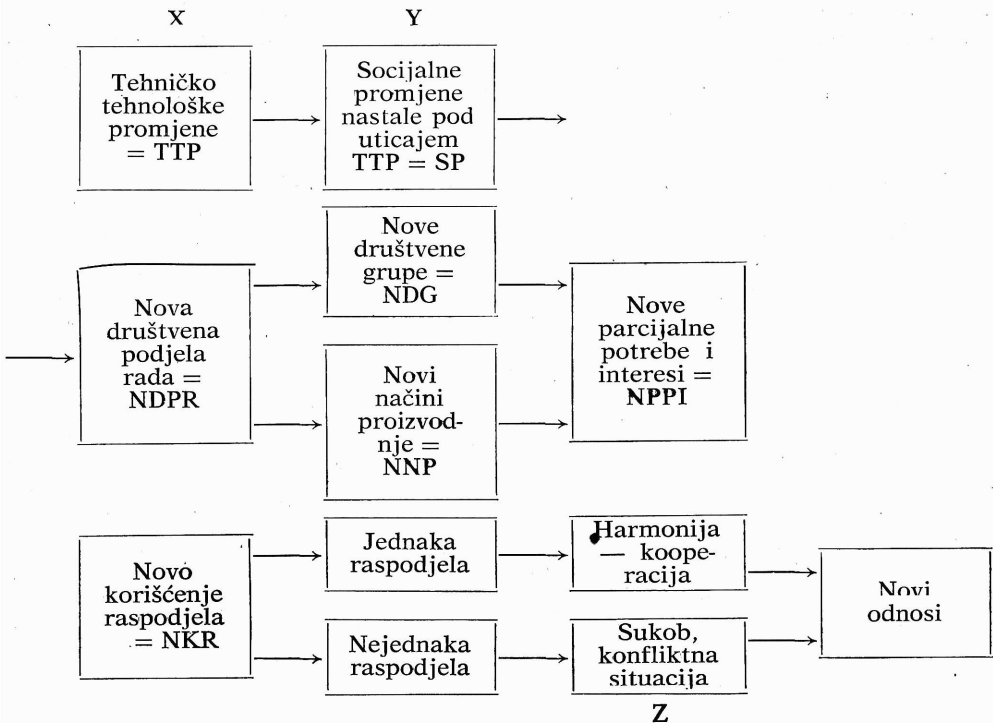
X

Y

Tehničko tehnološke promjene = TTP

Socijalne promjene nastale pod uticajem TTP = SP

Nove društvene grupe = NDG

Nova društvena podjela rada = NDPR

Novi načini proizvodnje = NNP

Nove parcijalne potrebe i interesi = NPPI

Novo korišćenje raspodjela = NKR

Jednaka raspodjela

Nejednaka raspodjela

Harmonija — kooperacija

Sukob, konfliktna situacija

Novi odnosi

Z